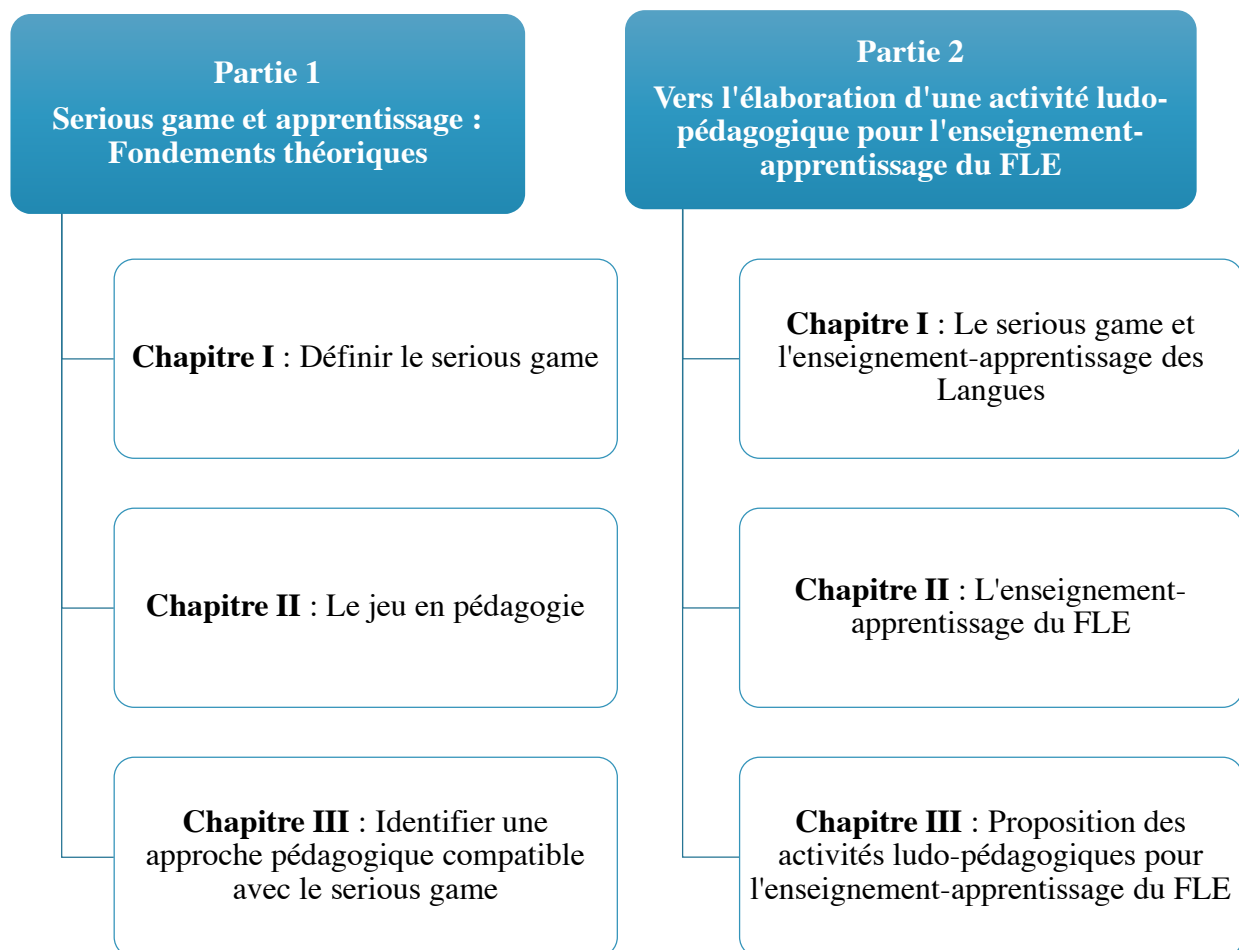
Partie 1
Serious game et apprentissage : Fondements théoriques

Chapitre I : Définir le serious game

Chapitre II : Le jeu en pédagogie

Chapitre III : Identifier une approche pédagogique compatible avec le serious game

Partie 2
Vers l'élaboration d'une activité ludo-pédagogique pour l'enseignement-apprentissage du FLE

Chapitre I : Le serious game et l'enseignement-apprentissage des Langues

Chapitre II : L'enseignement-apprentissage du FLE

Chapitre III : Proposition des activités ludo-pédagogiques pour l'enseignement-apprentissage du FLE